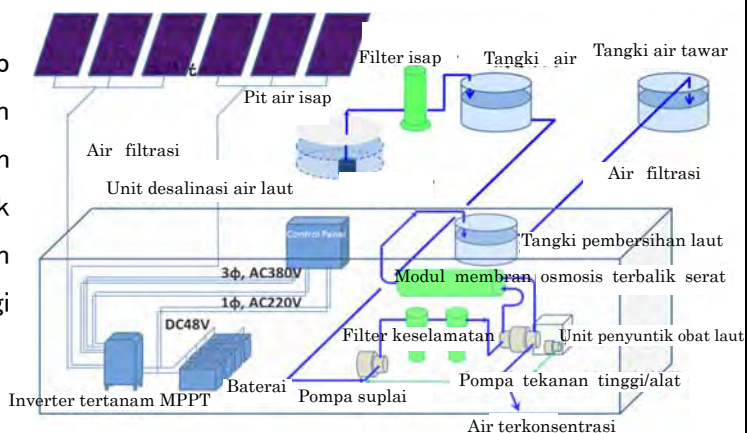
p
n
n
k
n
gi

Filter isap
Tangki air
Tangki air tawar
Pit air isap
Air filtrasi
Unit desalinasi air laut
Air filtrasi
Control Panel
Tangki pembersihan laut
3ϕ, AC380V
Modul membran osmosis terbalik serat
1ϕ, AC220V
DC48V
Filter keselamatan
Unit penyuntik obat laut
Baterai
Pompa tekanan tinggi/alat
Inverter tertanam MPPT
Pompa suplai
Air terkonsentrasi